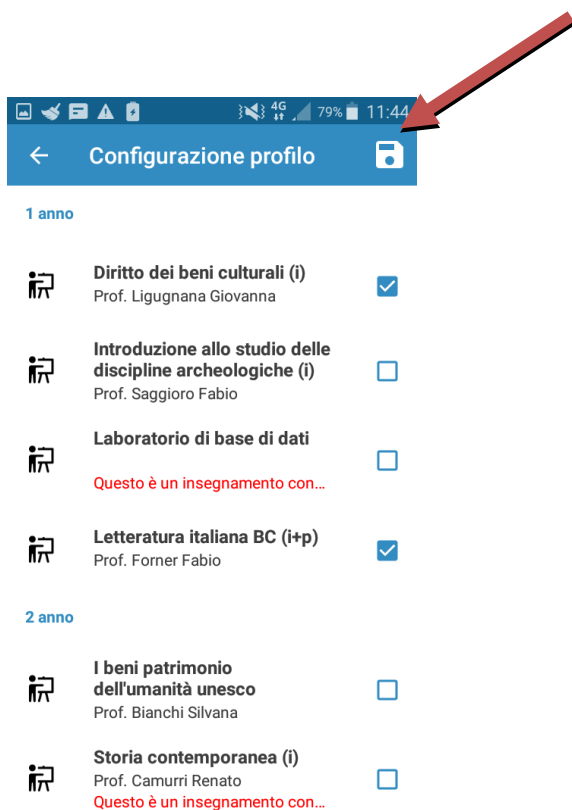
4G 79% 11:44

Configurazione profilo

1 anno

Diritto dei beni culturali (i)
Prof. Ligugnana Giovanna

Introduzione allo studio delle discipline archeologiche (i)
Prof. Saggioro Fabio

Laboratorio di base di dati
Questo è un insegnamento con...

Letteratura italiana BC (i+p)
Prof. Forner Fabio

2 anno

I beni patrimonio dell'umanità unesco
Prof. Bianchi Silvana

Storia contemporanea (i)
Prof. Camurri Renato
Questo è un insegnamento con...